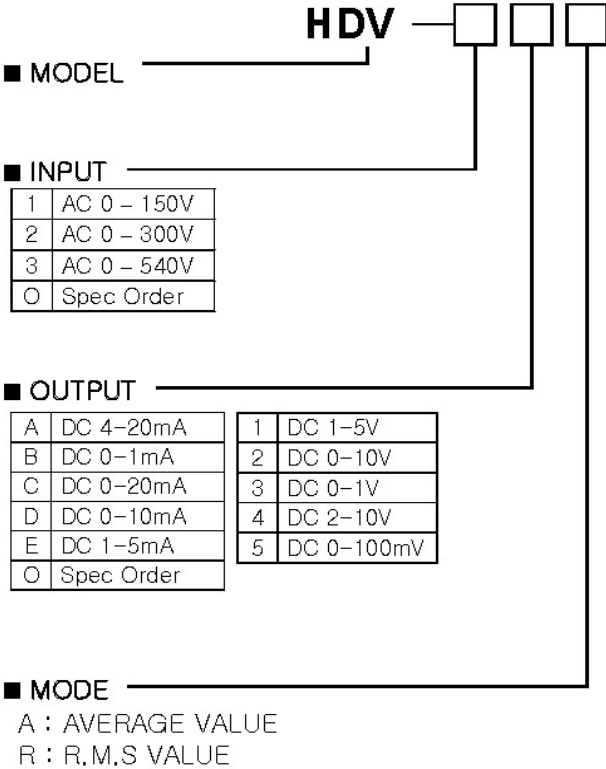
HDV

■ MODEL

■ INPUT

| 1 | AC 0 – 150V |
|---|---|
| 2 | AC 0 – 300V |
| 3 | AC 0 – 540V |
| O | Spec Order |

■ OUTPUT

| A | DC 4-20mA |
|---|---|
| B | DC 0-1mA |
| C | DC 0-20mA |
| D | DC 0-10mA |
| E | DC 1-5mA |
| O | Spec Order |

| 1 | DC 1-5V |
|---|---|
| 2 | DC 0-10V |
| 3 | DC 0-1V |
| 4 | DC 2-10V |
| 5 | DC 0-100mV |

■ MODE

A : AVERAGE VALUE
R : R.M.S VALUE